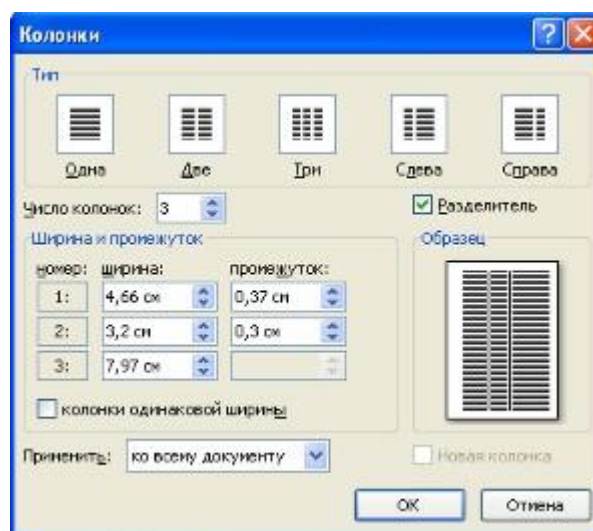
Колонки

Тип

Одна

Две

Три

Слева

Справа

Число колонок: 3

Разделитель

Ширина и промежуток

номер: ширина: промежуток:

| номер: | ширина: | промежуток: |
|---|---|---|
| 1: | 4,66 см | 0,37 см |
| 2: | 3,2 см | 0,3 см |
| 3: | 7,97 см | |

Образец

колонки одинаковой ширины

Применить: ко всему документу

Новая колонка

ОК

Отмена